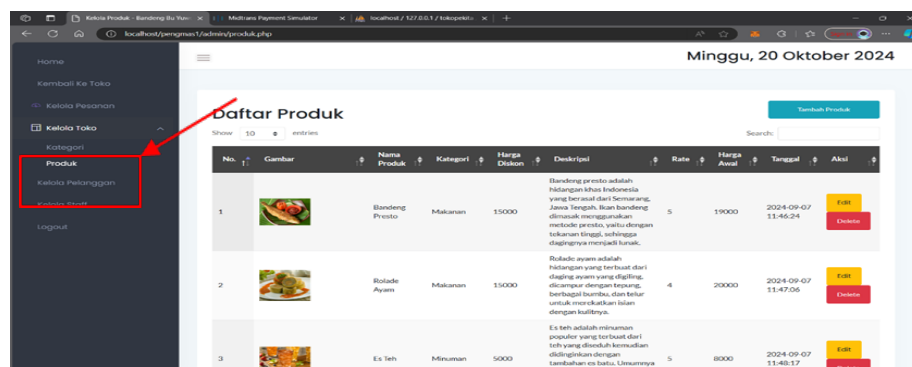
Kelola Produk - Bandeng Bu Yuni | Midtrans Payment Simulator | localhost / 127.0.0.1 / tokopekta

localhost/pengmas1/admin/produk.php

Home

Kembali Ke Toko

Kelola Pesanan

Kelola Toko

Kategori

Produk

Kelola Pelanggan

Kelola Staff

Logout

Minggu, 20 Oktober 2024

Daftar Produk

Tambah Produk

Show 10 entries

Search:

| No. | Gambar | Nama Produk | Kategori | Harga Diskon | Deskripsi | Rate | Harga Awal | Tanggal | Aksi |
|---|---|---|---|---|---|---|---|---|---|
| 1 | | Bandeng Presto | Makanan | 15000 | Bandeng presto adalah hidangan khas Indonesia yang berasal dari Semarang, Jawa Tengah. Ikan bandeng dimasak menggunakan metode presto, yaitu dengan tekanan tinggi, sehingga dagingnya menjadi lunak. | 5 | 19000 | 2024-09-07 11:46:24 | Edit Delete |
| 2 | | Rolade Ayam | Makanan | 15000 | Rolade ayam adalah hidangan yang terbuat dari daging ayam yang digiling, dicampur dengan tepung, berbagai bumbu, dan telur untuk menciptakan isian dengan kulitnya. | 4 | 20000 | 2024-09-07 11:47:06 | Edit Delete |
| 3 | | Es Teh | Minuman | 5000 | Es teh adalah minuman populer yang terbuat dari teh yang diseduh kemudian didinginkan dengan tambahan es batu. Umumnya | 5 | 8000 | 2024-09-07 11:48:17 | Edit |